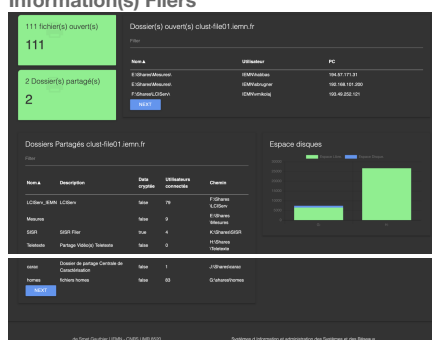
Information(s) Filers

111 fichier(s) ouvert(s)

111

2 Dossier(s) partagé(s)

2

Dossier(s) ouvert(s) clust-file01.iemn.fr

Filter

| Nom ▲ | Utilisateur | PC |
|---|---|---|
| E:\Shared\Mesures\ | IEMN\lkathies | 194.57.171.31 |
| E:\Shared\Mesures\ | IEMN\abrugner | 192.168.101.260 |
| F:\Shares\LCIServ\ | IEMN\nmikolaj | 193.49.202.101 |

NEXT

Dossiers Partagés clust-file01.iemn.fr

Filter

| Nom ▲ | Description | Data cryptée | Utilisateurs connectés | Chemin |
|---|---|---|---|---|
| LCIServ_IEMN | LCIServ | false | 79 | F:\Shares \LCIServ |
| Mesures | | false | 3 | E:\Shares \Mesures |
| SISR | SISR Filer | true | 4 | K:\Shares\SISR |
| Teleteste | Partage Vidéo(s) Teleteste | false | 0 | H:\Shares \Teleteste |
| cemm | Dossier de partage Centre de Caractérisation | false | 1 | J:\Shared\cemm |
| homes | fichiers homes | false | 60 | G:\shared\homes |

NEXT

Espace disques

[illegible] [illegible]

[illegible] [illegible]

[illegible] - IEMN - CNRS UMR 8520

Systèmes d'information et administration des Systèmes et des Réseaux